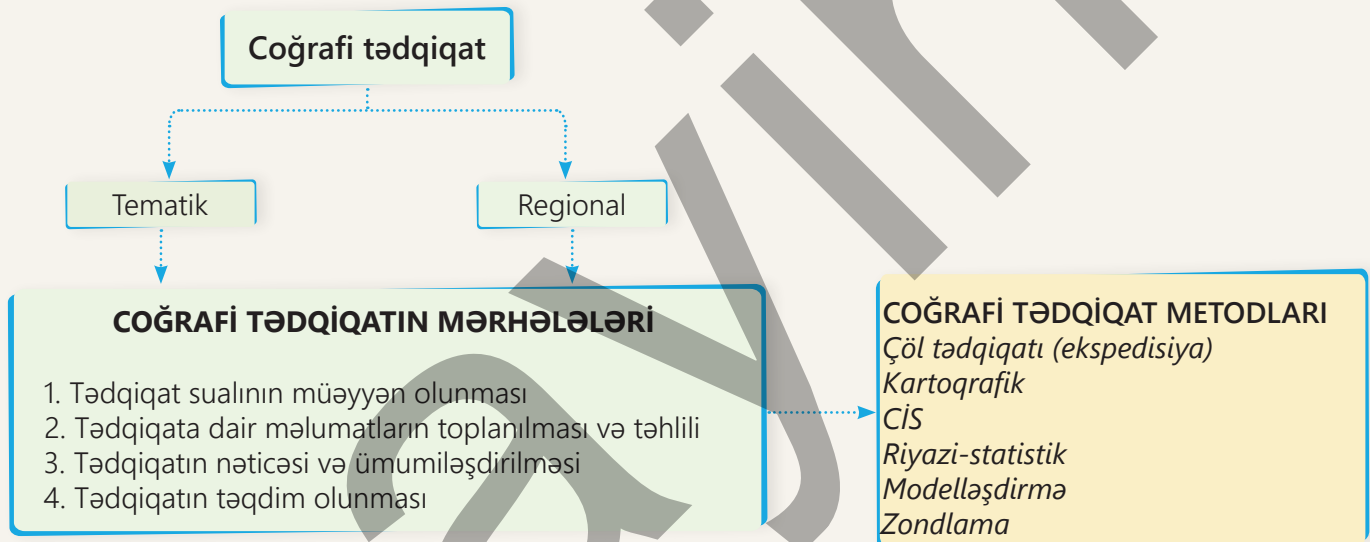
Coğrafi tədqiqat

Tematik

Regional

COĞRAFİ TƏDQİQATIN MƏRHƏLƏLƏRİ

1. Tədqiqat sualının müəyyən olunması
2. Tədqiqata dair məlumatların toplanılması və təhlili
3. Tədqiqatın nəticəsi və ümumiləşdirilməsi
4. Tədqiqatın təqdim olunması

COĞRAFİ TƏDQİQAT METODLARI
Çöl tədqiqatı (ekspedisiya)
Kartoqrafik
CİS
Riyazi-statistik
Modelləşdirmə
Zondlama